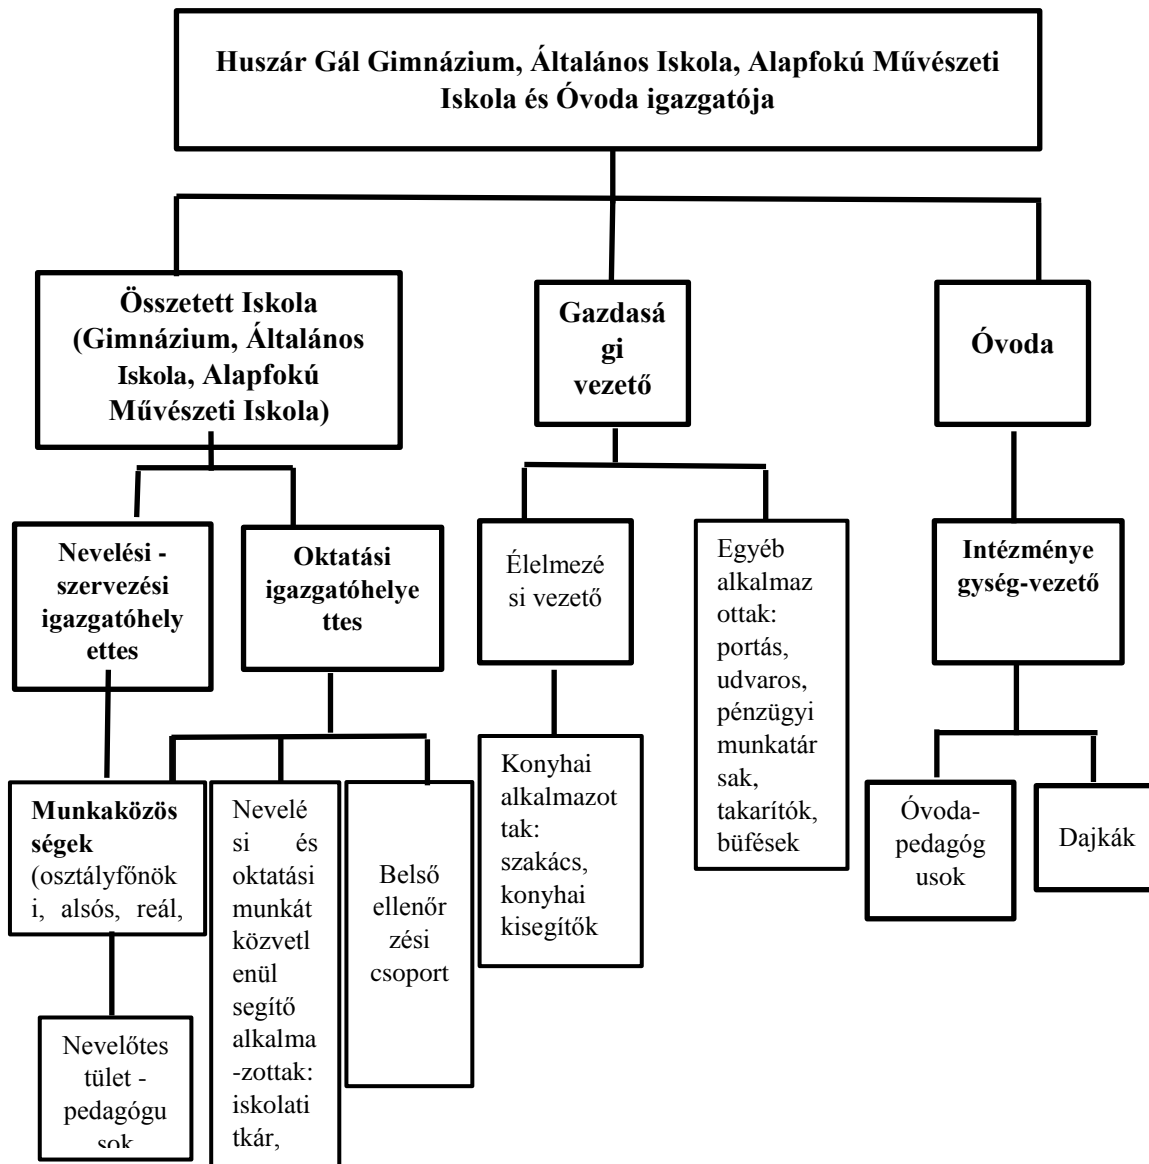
Huszár Gál Gimnázium, Általános Iskola, Alapfokú Művészeti Iskola és Óvoda igazgatója

Összetett Iskola (Gimnázium, Általános Iskola, Alapfokú Művészeti Iskola)

Gazdasági vezető

Óvoda

Nevelési - szervezési igazgatóhelyettes

Oktatási igazgatóhelyettes

Élelmezési vezető

Egyéb alkalmazottak: portás, udvaros, pénzügyi munkatársak, takarítók, büfések

Intézményegység-vezető

Munkaközösségek (osztályfőnöki, alsós, reál,

Nevelési és oktatási munkát közvetlenül segítő alkalma-zottak: iskolatitkár,

Belső ellenőrzési csoport

Konyhai alkalmazottak: szakács, konyhai kisegítők

Óvoda-pedagógusok

Dajkák

Nevelőtestület - pedagógusok